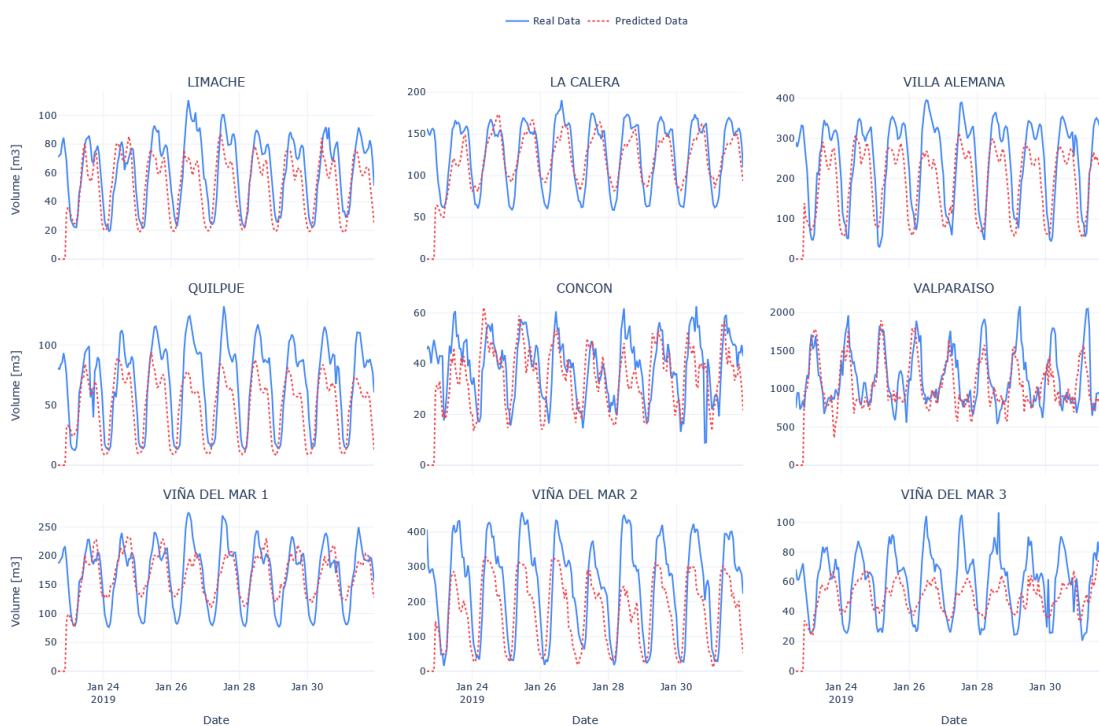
Real Data Predicted Data

LIMACHE

Volume [m3]
100
80
60
40
20
0

LA CALERA

200
150
100
50
0

VILLA ALEMANA

400
300
200
100
0

QUILPUE

Volume [m3]
100
50
0

CONCON

60
40
20
0

VALPARAISO

2000
1500
1000
500
0

VIÑA DEL MAR 1

Volume [m3]
250
200
150
100
50
0

Jan 24
2019
Jan 26
Jan 28
Jan 30

Date

VIÑA DEL MAR 2

400
300
200
100
0

Jan 24
2019
Jan 26
Jan 28
Jan 30

Date

VIÑA DEL MAR 3

100
80
60
40
20
0

Jan 24
2019
Jan 26
Jan 28
Jan 30

Date